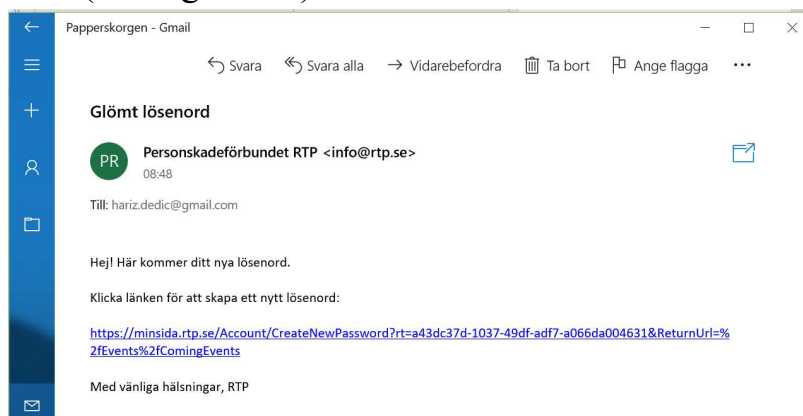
Papperskorgen - Gmail

Svara
Svara alla
Vidarebefordra
Ta bort
Ange flagga
···

Glömt lösenord

PR
Personskadeförbundet RTP <info@rtp.se>
08:48

Till: hariz.dedic@gmail.com

Hej! Här kommer ditt nya lösenord.

Klicka länken för att skapa ett nytt lösenord:

https://minsida.rtp.se/Account/CreateNewPassword?rt=a43dc37d-1037-49df-adf7-a066da004631&ReturnUrl=%2fEvents%2fComingEvents

Med vänliga hälsningar, RTP